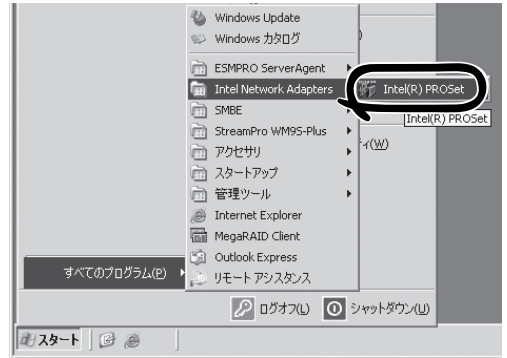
Windows Update
Windows カタログ
ESMPRO ServerAgent
Intel Network Adapters
SMBE
StreamPro WM9S-Plus
アクセサリ
スタートアップ
管理ツール
Internet Explorer
MegaRAID Client
Outlook Express
リモート アシスタンス

Intel(R) PROSet
Intel(R) PROSet

ィ(W)

すべてのプログラム(P)

ログオフ(L)
シャットダウン(U)

スタート